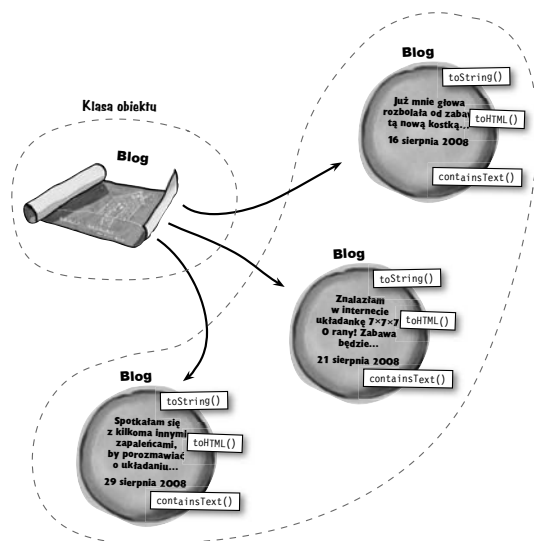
Klasa obiektu

Blog

Blog

toString()

Już mnie głowa rozbolała od zabaw tą nową kostką...

toHTML()

16 sierpnia 2008

containsText()

Blog

toString()

Znalazłam w internecie układankę 7×7×7. O rany! Zabawa będzie...

toHTML()

21 sierpnia 2008

containsText()

Blog

toString()

Spotkałam się z kilkoma innymi zapaleńcami, by porozmawiać o układaniu...

toHTML()

29 sierpnia 2008

containsText()